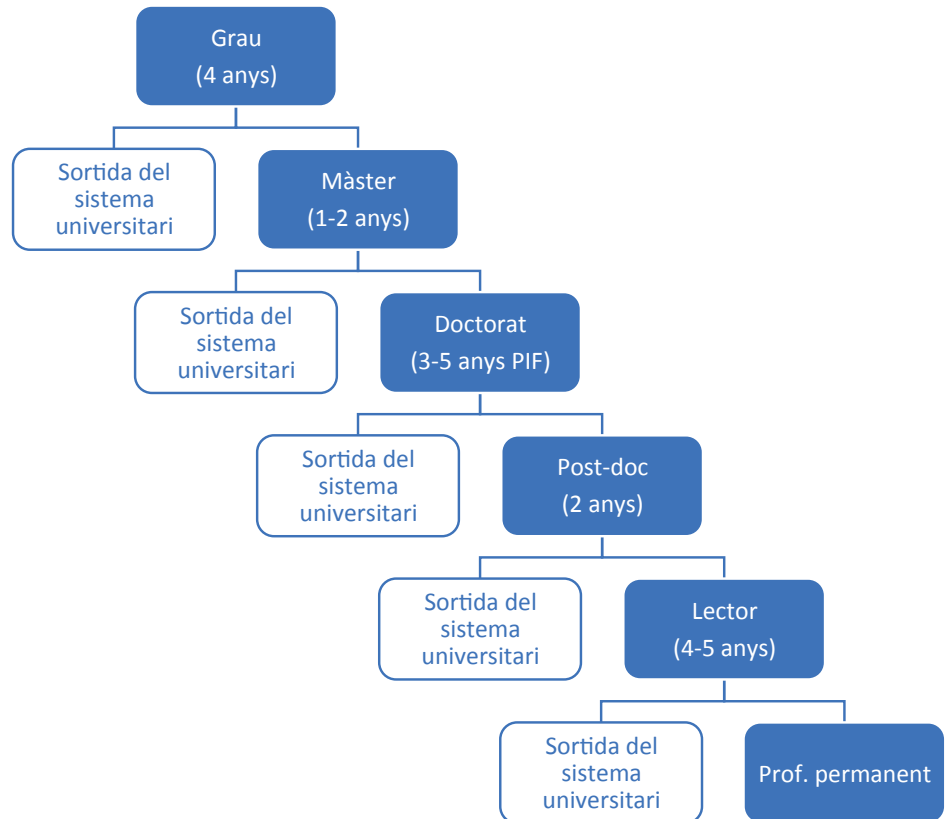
Grau
(4 anys)

Sortida del sistema universitari

Màster
(1-2 anys)

Sortida del sistema universitari

Doctorat
(3-5 anys PIF)

Sortida del sistema universitari

Post-doc
(2 anys)

Sortida del sistema universitari

Lector
(4-5 anys)

Sortida del sistema universitari

Prof. permanent